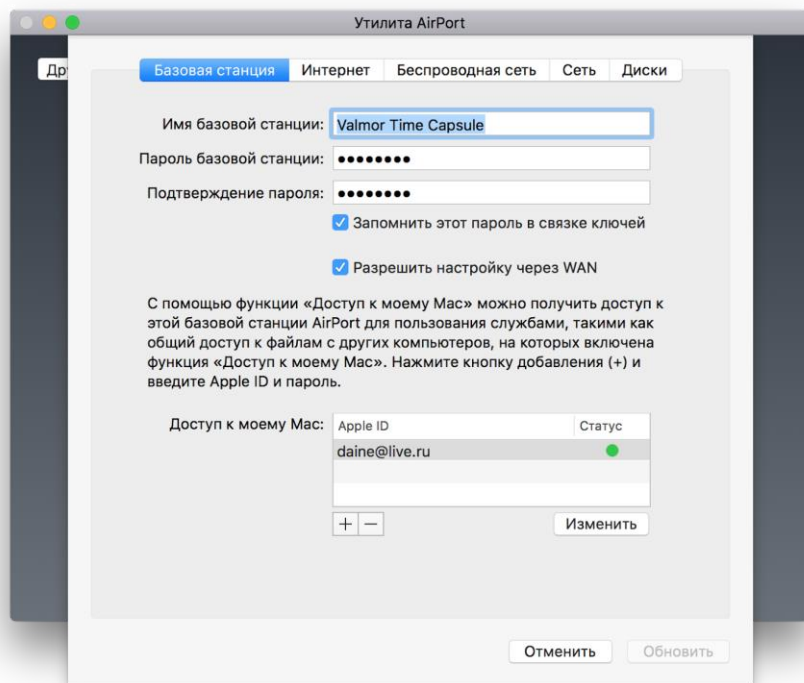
Утилита AirPort

Др

Базовая станция | Интернет | Беспроводная сеть | Сеть | Диски

Имя базовой станции: Valmor Time Capsule

Пароль базовой станции: ••••••••

Подтверждение пароля: ••••••••

Запомнить этот пароль в связке ключей

Разрешить настройку через WAN

С помощью функции «Доступ к моему Mac» можно получить доступ к этой базовой станции AirPort для пользования службами, такими как общий доступ к файлам с других компьютеров, на которых включена функция «Доступ к моему Mac». Нажмите кнопку добавления (+) и введите Apple ID и пароль.

Доступ к моему Mac:

| Apple ID | Статус |
|---|---|
| daine@live.ru | |

+ −

Изменить

Отменить

Обновить